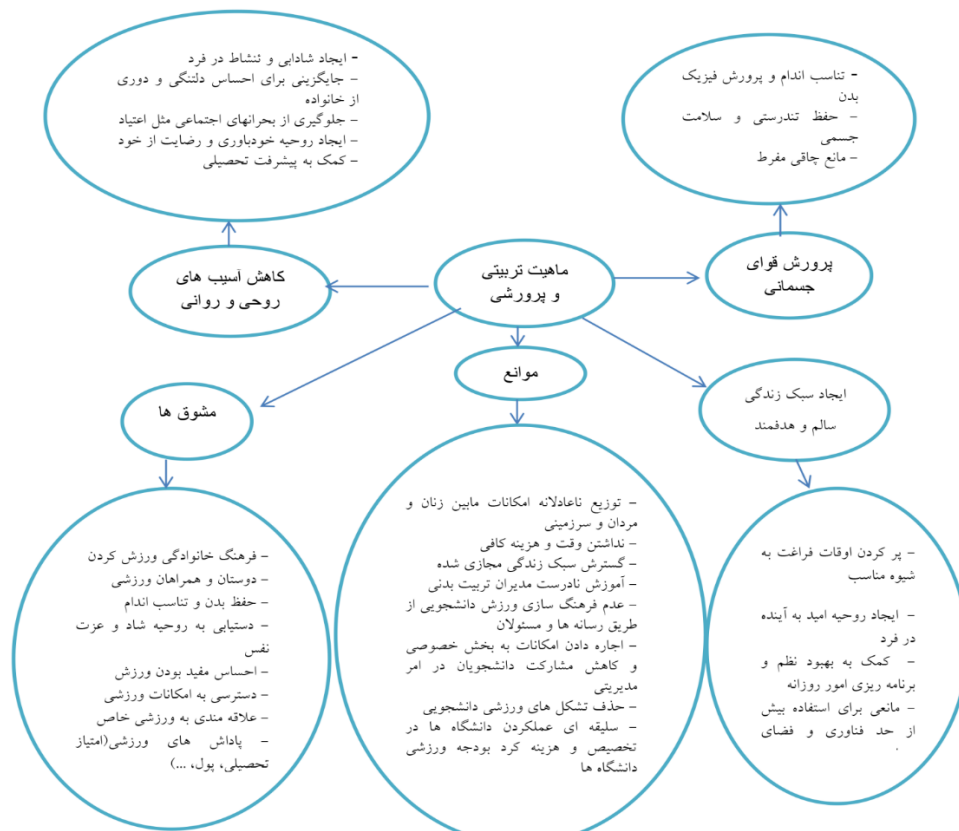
- ایجاد شادابی و نشاط در فرد
- جایگزینی برای احساس دلتنگی و دوری از خانواده
- جلوگیری از بحرانهای اجتماعی مثل اعتیاد
- ایجاد روحیه خودباوری و رضایت از خود
- کمک به پیشرفت تحصیلی

- تناسب اندام و پرورش فیزیک بدن
- حفظ تندرستی و سلامت جسمی
- مانع چاقی مفرط

کاهش آسیب های روحی و روانی

ماهیت تربیتی و پرورشی

پرورش قوای جسمانی

موانع

مشوق ها

ایجاد سبک زندگی سالم و هدفمند

- فرهنگ خانوادگی ورزش کردن
- دوستان و همراهان ورزشی
- حفظ بدن و تناسب اندام
- دستیابی به روحیه شاد و عزت نفس
- احساس مفید بودن ورزش
- دسترسی به امکانات ورزشی
- علاقه مندی به ورزشی خاص
- پاداش های ورزشی(امتیاز تحصیلی، پول، ...)

- توزیع ناعادلانه امکانات مابین زنان و مردان و سرزمینی
- نداشتن وقت و هزینه کافی
- گسترش سبک زندگی مجازی شده
- آموزش نادرست مدیران تربیت بدنی
- عدم فرهنگ سازی ورزش دانشجویی از طریق رسانه ها و مسئولان
- اجاره دادن امکانات به بخش خصوصی و کاهش مشارکت دانشجویان در امر مدیریتی
- حذف تشکل های ورزشی دانشجویی
- سلیقه ای عملکردن دانشگاه ها در تخصیص و هزینه کرد بودجه ورزشی دانشگاه ها

- پر کردن اوقات فراغت به شیوه مناسب

- ایجاد روحیه امید به آینده در فرد
- کمک به بهبود نظم و برنامه ریزی امور روزانه
- مانعی برای استفاده بیش از حد فناوری و فضای